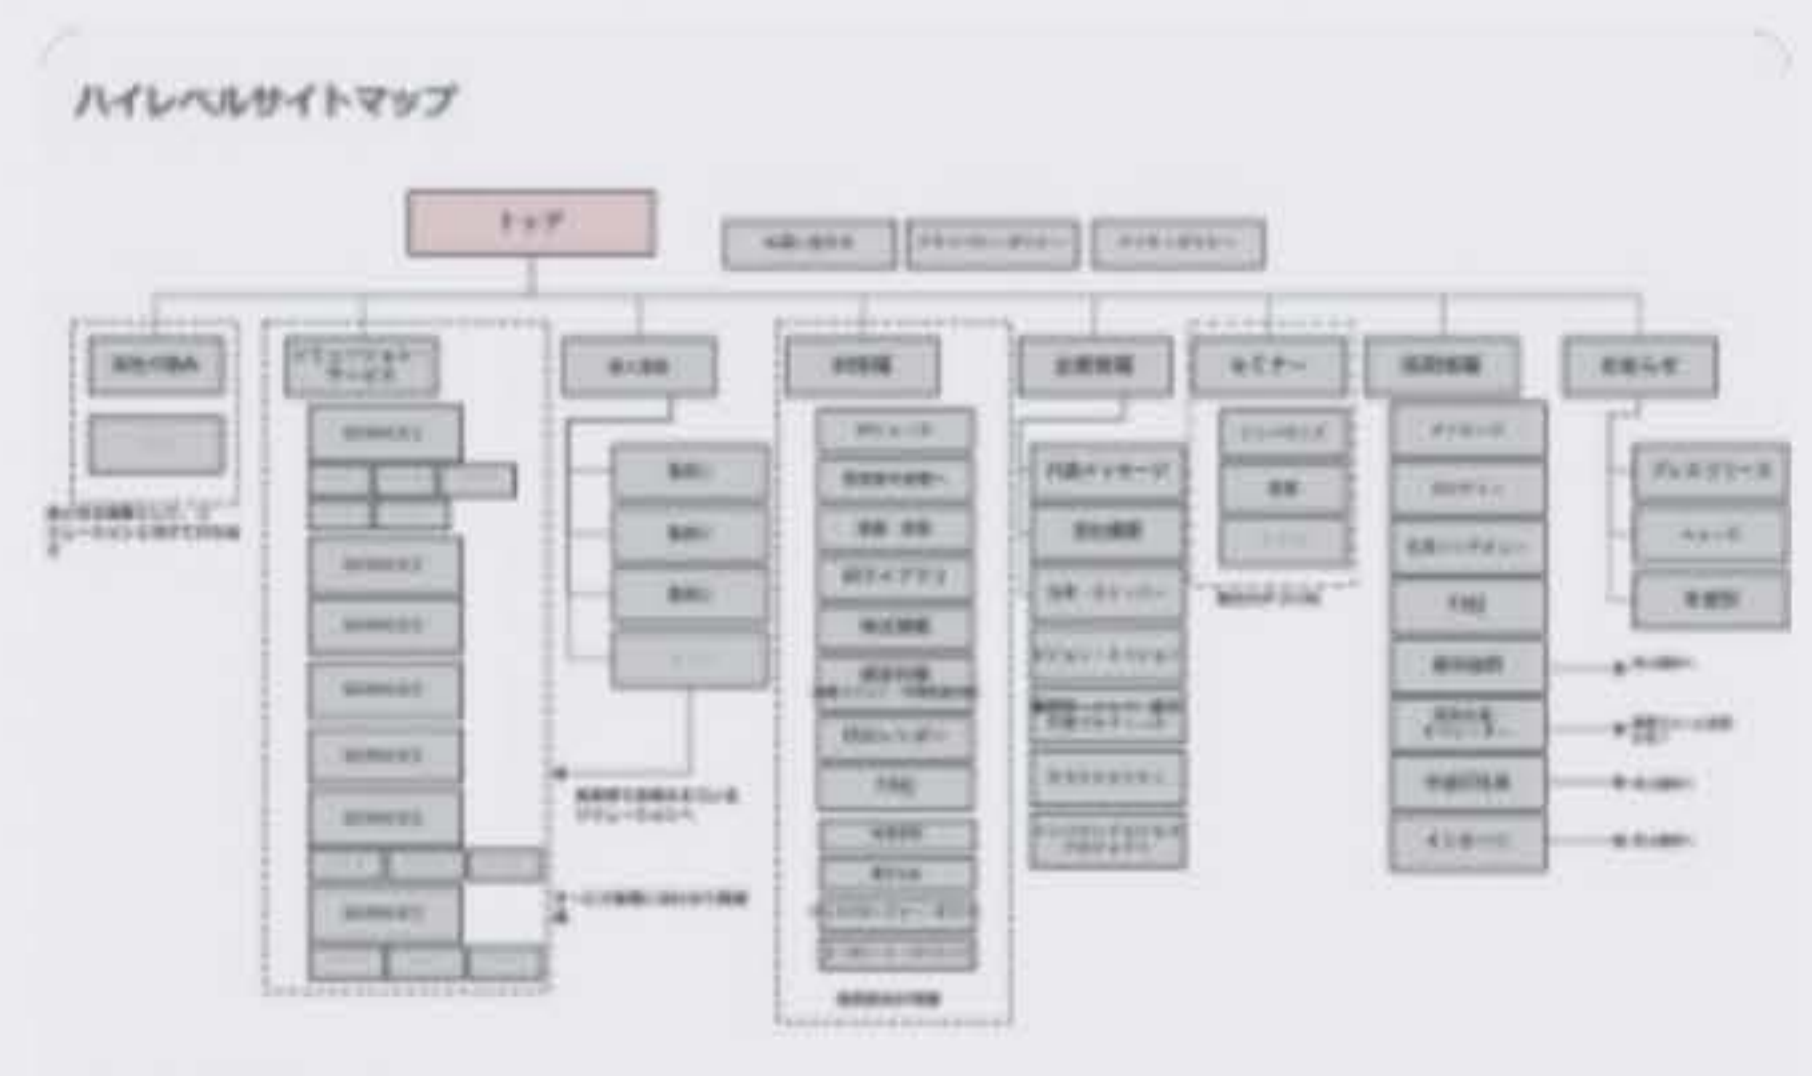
ハイレベルサイトマップ

トップ

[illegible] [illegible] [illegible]

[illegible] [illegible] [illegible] IR情報 企業情報 セミナー 採用情報 お知らせ

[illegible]

SERVICE

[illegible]

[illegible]

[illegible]

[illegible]

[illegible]

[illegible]

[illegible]

代表メッセージ

会社概要

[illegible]

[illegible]

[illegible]

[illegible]

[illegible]

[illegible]

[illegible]

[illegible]

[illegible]

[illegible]

FAQ

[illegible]

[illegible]

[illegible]

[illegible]

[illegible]

FAQ

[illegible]

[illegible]

インターン

プレスリリース

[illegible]

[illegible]